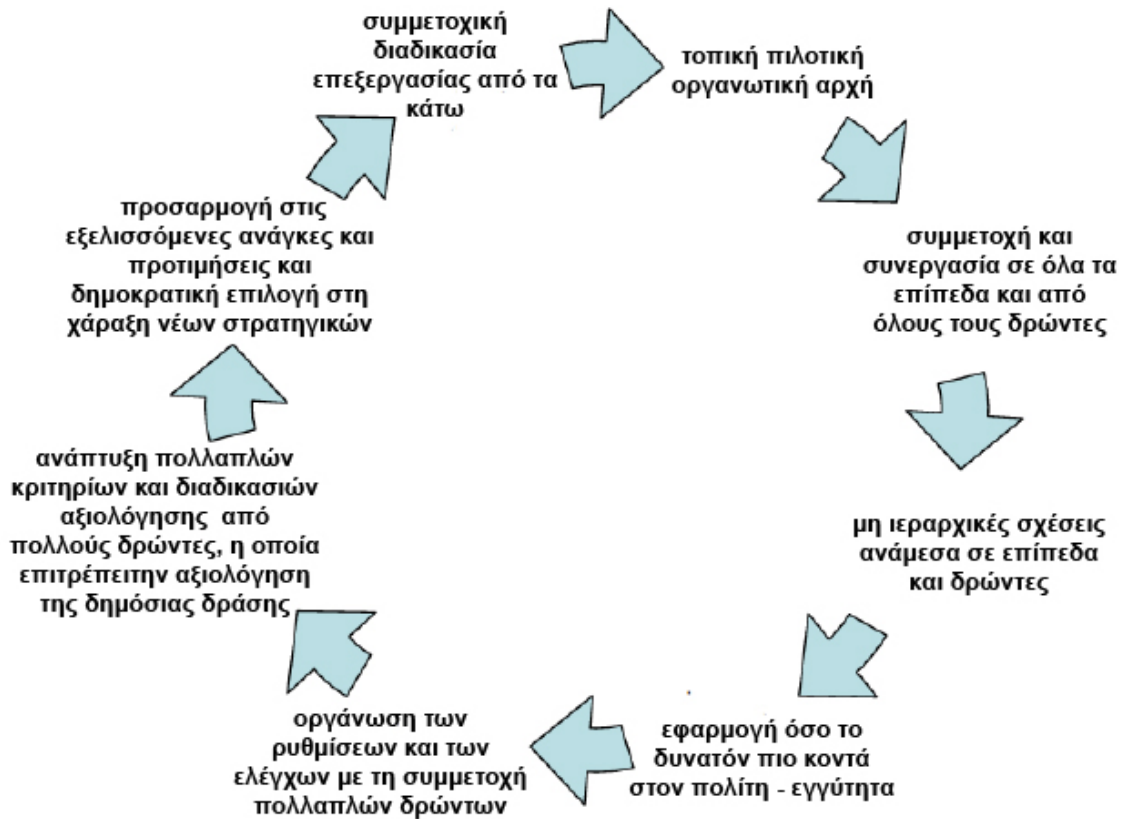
συμμετοχική διαδικασία επεξεργασίας από τα κάτω

τοπική πιλοτική οργανωτική αρχή

συμμετοχή και συνεργασία σε όλα τα επίπεδα και από όλους τους δρώντες

μη ιεραρχικές σχέσεις ανάμεσα σε επίπεδα και δρώντες

εφαρμογή όσο το δυνατόν πιο κοντά στον πολίτη - εγγύτητα

οργάνωση των ρυθμίσεων και των ελέγχων με τη συμμετοχή πολλαπλών δρώντων

ανάπτυξη πολλαπλών κριτηρίων και διαδικασιών αξιολόγησης από πολλούς δρώντες, η οποία επιτρέπειτην αξιολόγηση της δημόσιας δράσης

προσαρμογή στις εξελισσόμενες ανάγκες και προτιμήσεις και δημοκρατική επιλογή στη χάραξη νέων στρατηγικών